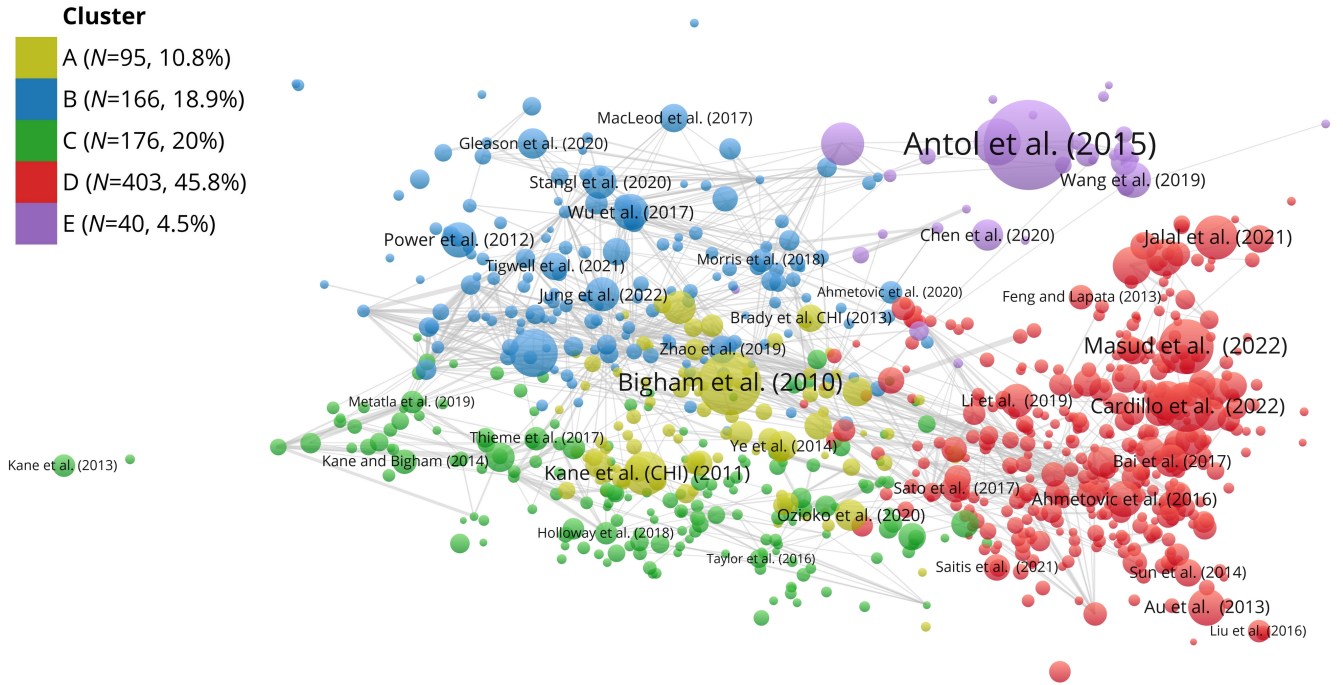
Cluster
A ($N$=95, 10.8%)
B ($N$=166, 18.9%)
C ($N$=176, 20%)
D ($N$=403, 45.8%)
E ($N$=40, 4.5%)

MacLeod et al. (2017)
Gleason et al. (2020)
Antol et al. (2015)
Stangl et al. (2020)
Wang et al. (2019)
Wu et al. (2017)
Power et al. (2012)
Chen et al. (2020)
Jalal et al. (2021)
Tigwell et al. (2021)
Morris et al. (2018)
Jung et al. (2022)
Ahmetovic et al. (2020)
Feng and Lapata (2013)
Brady et al. CHI (2013)
Zhao et al. (2019)
Masud et al. (2022)
Bigham et al. (2010)
Metatla et al. (2019)
Li et al. (2019)
Cardillo et al. (2022)
Thieme et al. (2017)
Ye et al. (2014)
Kane et al. (2013)
Kane and Bigham (2014)
Bai et al. (2017)
Kane et al. (CHI) (2011)
Sato et al. (2017)
Ahmetovic et al. (2016)
Ozioko et al. (2020)
Holloway et al. (2018)
Taylor et al. (2016)
Saitis et al. (2021)
Sun et al. (2014)
Au et al. (2013)
Liu et al. (2016)